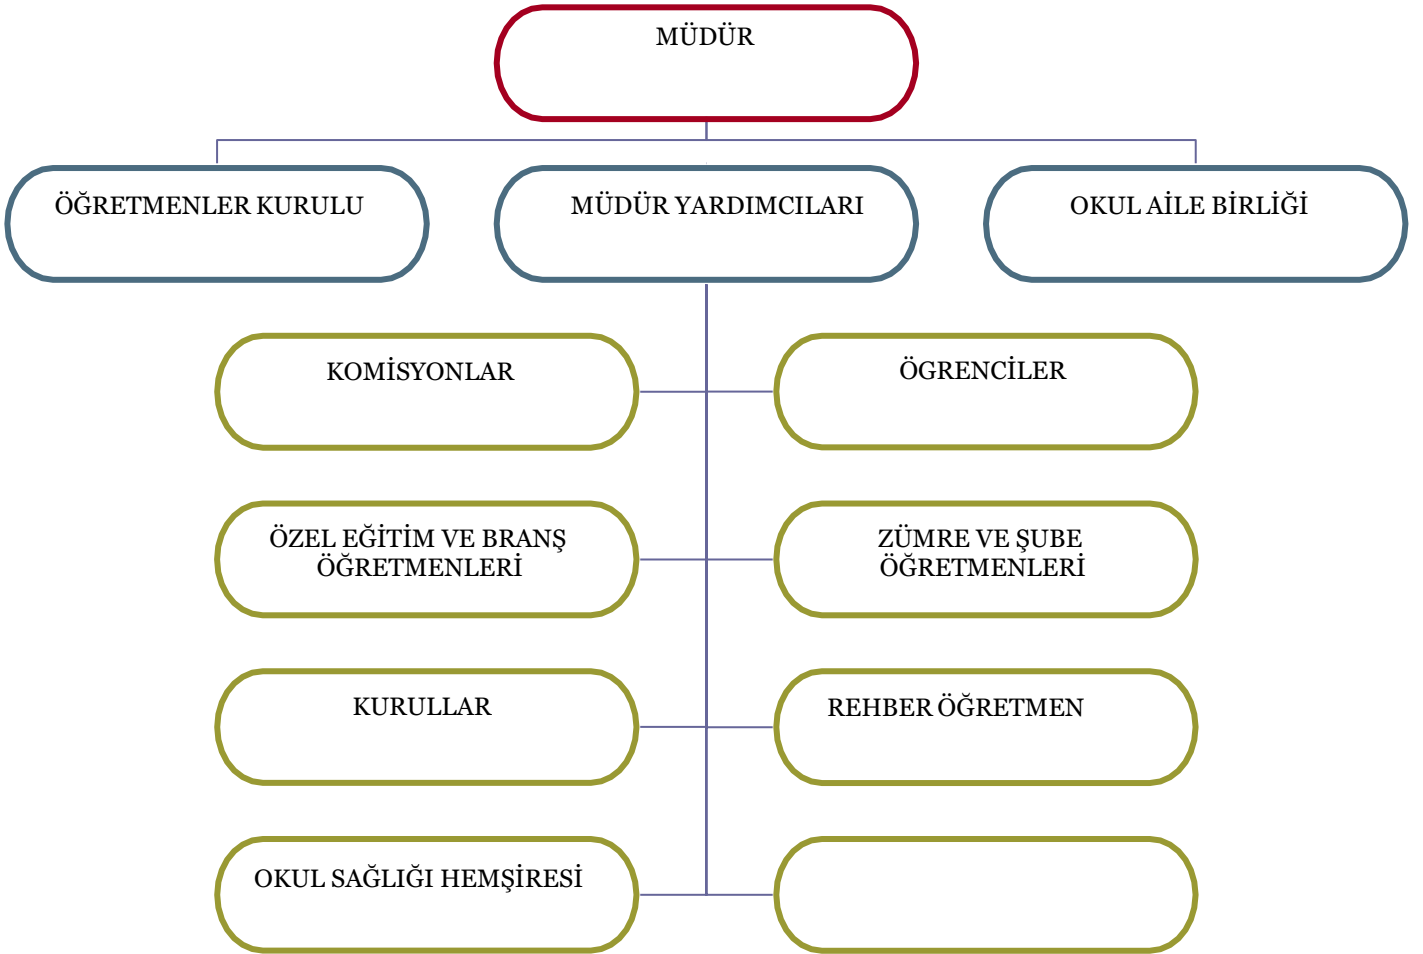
MÜDÜR

ÖĞRETMENLER KURULU

MÜDÜR YARDIMCILARI

OKUL AİLE BİRLİĞİ

KOMİSYONLAR

ÖGRENCİLER

ÖZEL EĞİTİM VE BRANŞ ÖĞRETMENLERİ

ZÜMRE VE ŞUBE ÖĞRETMENLERİ

KURULLAR

REHBER ÖĞRETMEN

OKUL SAĞLIĞI HEMŞİRESİ